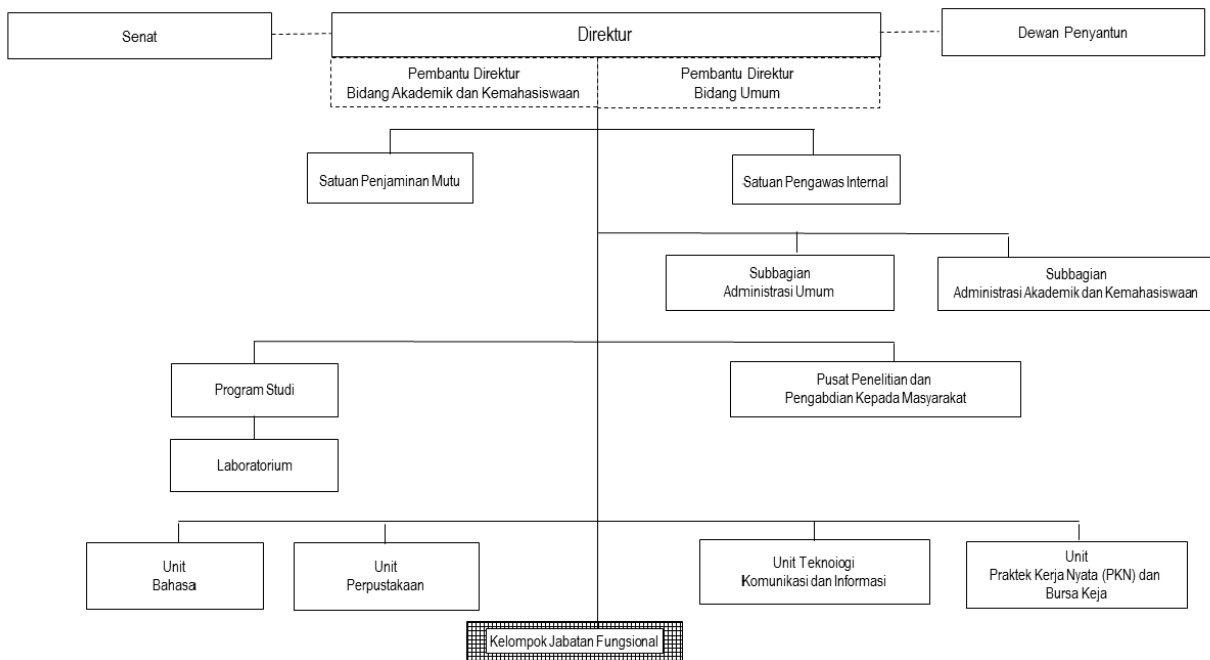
Senat

Direktur

Dewan Penyantun

Pembantu Direktur
Bidang Akademik dan Kemahasiswaan

Pembantu Direktur
Bidang Umum

Satuan Penjaminan Mutu

Satuan Pengawas Internal

Subbagian
Administrasi Umum

Subbagian
Administrasi Akademik dan Kemahasiswaan

Program Studi

Pusat Penelitian dan
Pengabdian Kepada Masyarakat

Laboratorium

Unit
Bahasa

Unit
Perpustakaan

Unit Teknoiogi
Komunikasi dan Informasi

Unit
Praktek Kerja Nyata (PKN) dan
Bursa Keja

Kelompok Jabatan Fungsional